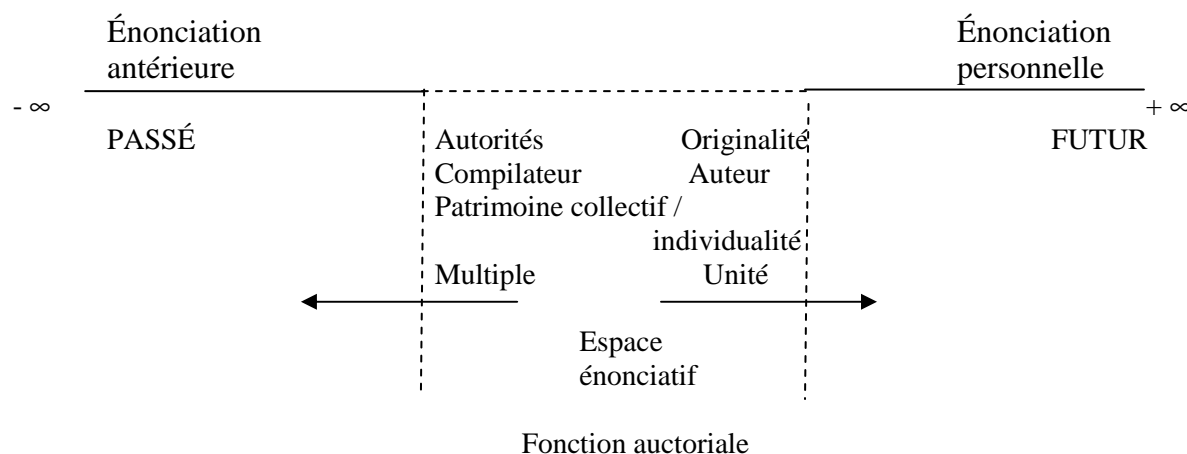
Énonciation antérieure

Énonciation personnelle

- ∞

+ ∞

PASSÉ

Autorités
Compilateur
Patrimoine collectif /
Multiple

Originalité
Auteur
individualité
Unité

FUTUR

Espace énonciatif

Fonction auctoriale